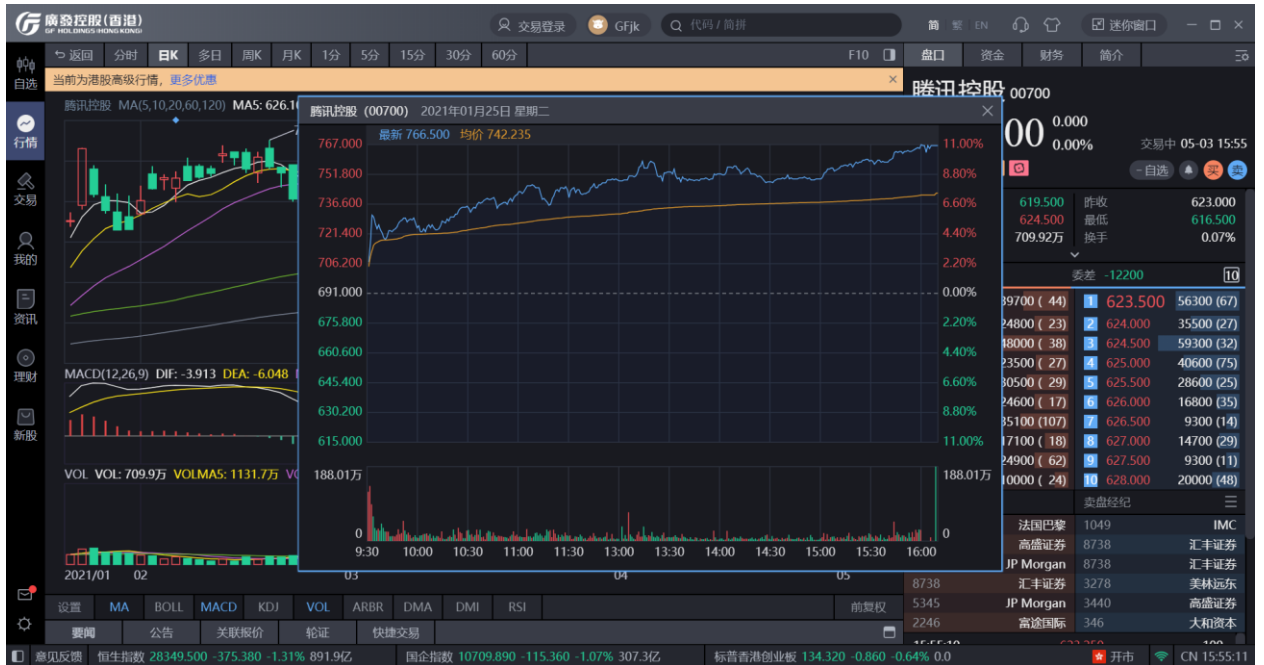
廣發控股(香港)
GF HOLDINGS (HONG KONG)

交易登录 GFjk 代码/简拼 简 繁 EN 迷你窗口

自选 行情 交易 我的 资讯 理财 新股

返回 分时 日K 多日 周K 月K 1分 5分 15分 30分 60分 F10

当前为港股高级行情，更多优惠

腾讯控股 MA(5,10,20,60,120) MA5: 626.1

MACD(12,26,9) DIF: -3.913 DEA: -6.048

VOL VOL: 709.9万 VOLMA5: 1131.7万

2021/01 02 03 04 05

设置 MA BOLL MACD KDJ VOL ARBR DMA DMI RSI 前复权

要闻 公告 关联报价 轮证 快捷交易

腾讯控股 (00700) 2021年01月25日 星期二

最新 766.500 均价 742.235

| 767.000 | 11.00% |
|---|---|
| 751.800 | 8.80% |
| 736.600 | 6.60% |
| 721.400 | 4.40% |
| 706.200 | 2.20% |
| 691.000 | 0.00% |
| 675.800 | 2.20% |
| 660.600 | 4.40% |
| 645.400 | 6.60% |
| 630.200 | 8.80% |
| 615.000 | 11.00% |

188.01万 188.01万
0 0

9:30 10:00 10:30 11:00 11:30 13:00 13:30 14:00 14:30 15:00 15:30 16:00

盘口 资金 财务 简介

腾讯控股 00700
00 0.000 0.00%
交易中 05-03 15:55
自选 买 卖

619.500 昨收 623.000
624.500 最低 616.500
709.92万 换手 0.07%

委差 -12200 10

| | | | |
|---|---|---|---|
| 39700 (44) | 1 | 623.500 | 56300 (67) |
| 24800 (23) | 2 | 624.000 | 35500 (27) |
| 48000 (38) | 3 | 624.500 | 59300 (32) |
| 23500 (27) | 4 | 625.000 | 40600 (75) |
| 30500 (29) | 5 | 625.500 | 28600 (25) |
| 24600 (17) | 6 | 626.000 | 16800 (35) |
| 35100 (107) | 7 | 626.500 | 9300 (14) |
| 17100 (18) | 8 | 627.000 | 14700 (29) |
| 24900 (62) | 9 | 627.500 | 9300 (11) |
| 10000 (24) | 10 | 628.000 | 20000 (48) |

卖盘经纪

| | | | |
|---|---|---|---|
| | 法国巴黎 | 1049 | IMC |
| | 高盛证券 | 8738 | 汇丰证券 |
| | JP Morgan | 8738 | 汇丰证券 |
| 8738 | 汇丰证券 | 3278 | 美林远东 |
| 5345 | JP Morgan | 3440 | 高盛证券 |
| 2246 | 富途国际 | 346 | 大和资本 |

意见反馈 恒生指数 28349.500 -375.380 -1.31% 891.9亿 国企指数 10709.890 -115.360 -1.07% 307.3亿 标普香港创业板 134.320 -0.860 -0.64% 0.0 开市 CN 15:55:11